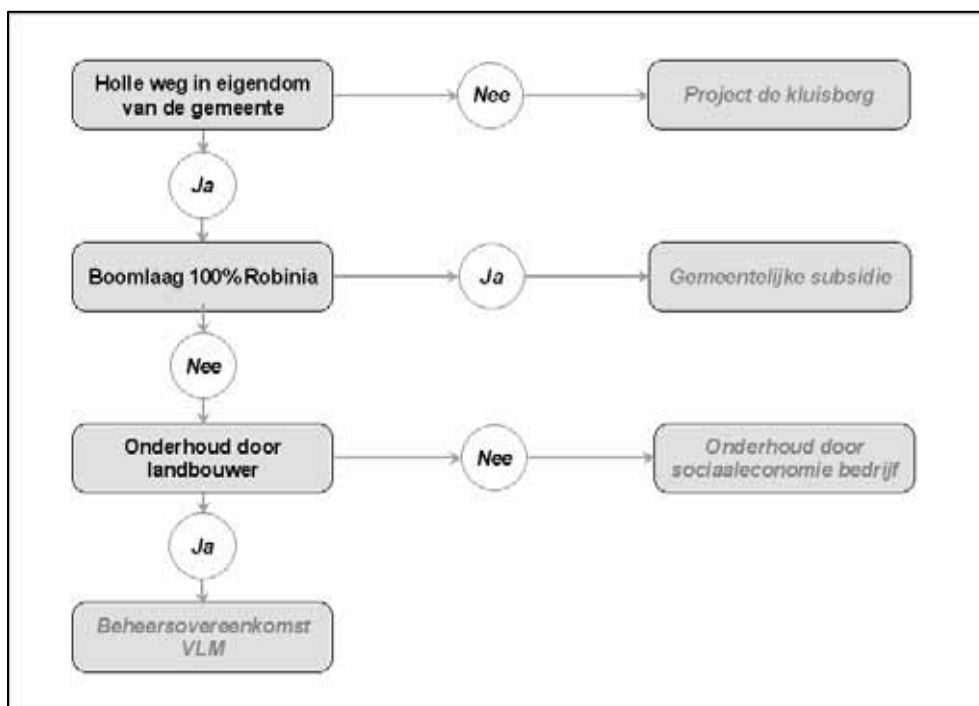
Holle weg in eigendom van de gemeente

Nee

Project de kluisberg

Ja

Boomlaag 100%Robinia

Ja

Gemeentelijke subsidie

Nee

Onderhoud door landbouwer

Nee

Onderhoud door sociaaleconomie bedrijf

Ja

Beheersovereenkomst VLM